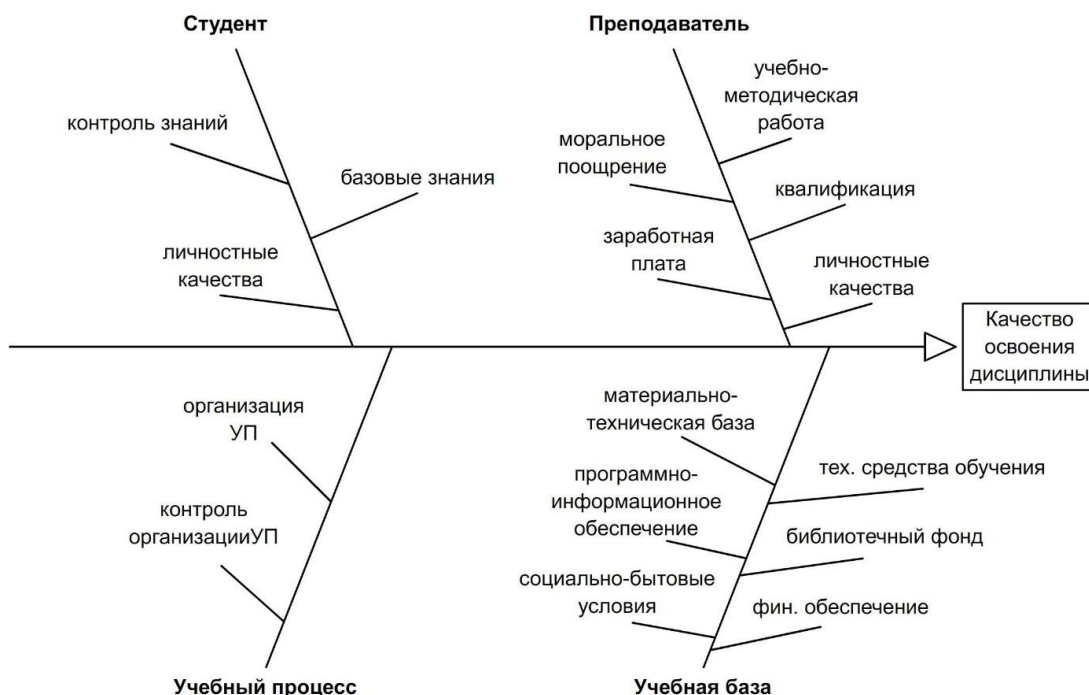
Студент

контроль знаний

базовые знания

личностные качества

Преподаватель

учебно-методическая работа

моральное поощрение

квалификация

заработная плата

личностные качества

Качество освоения дисциплины

организация УП

контроль организацииУП

Учебный процесс

материально-техническая база

тех. средства обучения

программно-информационное обеспечение

библиотечный фонд

социально-бытовые условия

фин. обеспечение

Учебная база